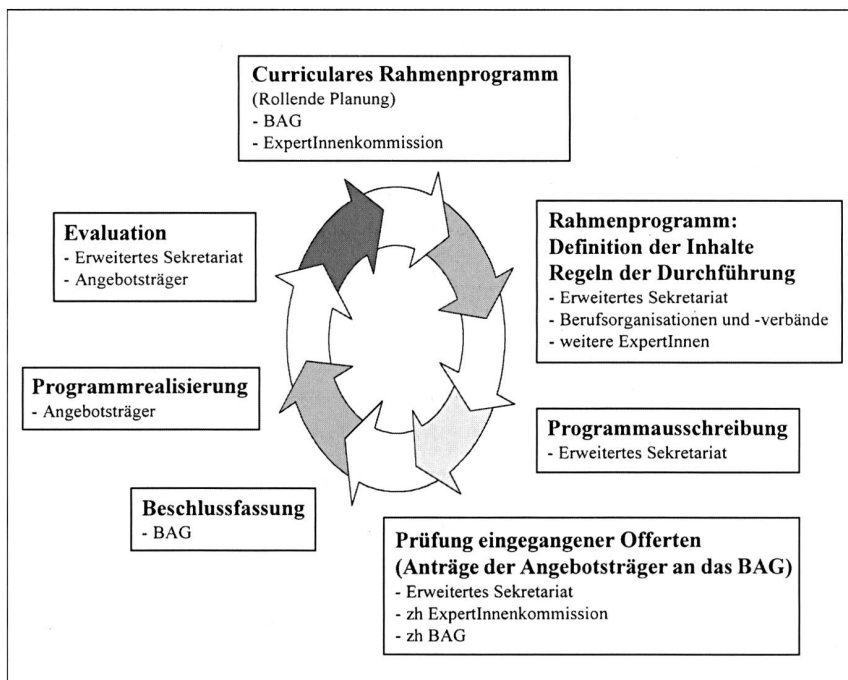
**Curriculares Rahmenprogramm**
(Rollende Planung)
- BAG
- ExpertInnenkommission

**Evaluation**
- Erweitertes Sekretariat
- Angebotsträger

**Rahmenprogramm: Definition der Inhalte Regeln der Durchführung**
- Erweitertes Sekretariat
- Berufsorganisationen und -verbände
- weitere ExpertInnen

**Programmrealisierung**
- Angebotsträger

**Programmausschreibung**
- Erweitertes Sekretariat

**Beschlussfassung**
- BAG

**Prüfung eingegangener Offerten (Anträge der Angebotsträger an das BAG)**
- Erweitertes Sekretariat
- zh ExpertInnenkommission
- zh BAG